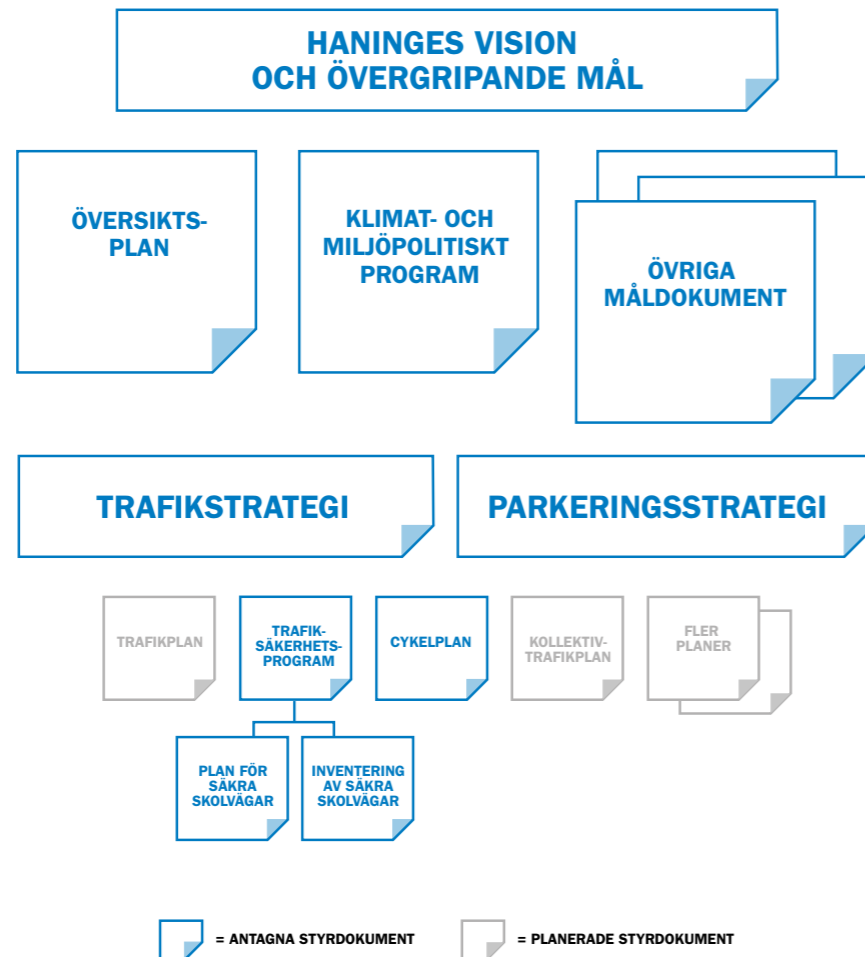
HANINGES VISION OCH ÖVERGRIPANDE MÅL

ÖVERSIKTSPLAN

KLIMAT- OCH MILJÖPOLITISKT PROGRAM

ÖVRIGA MÅLDOKUMENT

TRAFIKSTRATEGI

PARKERINGSSTRATEGI

TRAFIKPLAN

TRAFIKSÄKERHETSPROGRAM

CYKELPLAN

KOLLEKTIVTRAFIKPLAN

FLER PLANER

PLAN FÖR SÄKRA SKOLVÄGAR

INVENTERING AV SÄKRA SKOLVÄGAR

= ANTAGNA STYRDOKUMENT

= PLANERADE STYRDOKUMENT